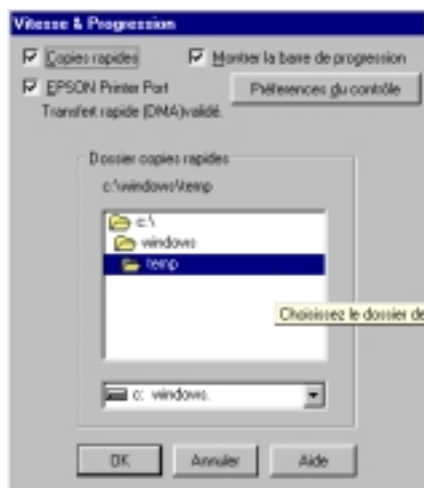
Vitesse & Progression

Copies rapides

Montrer la barre de progression

EPSON Printer Port

Préférences du contrôle

Transfert rapide (DMA)validé.

Dossier copies rapides

c:\windows\temp

c:\

windows

temp

Choisissez le dossier de

c: windows

OK

Annuler

Aide